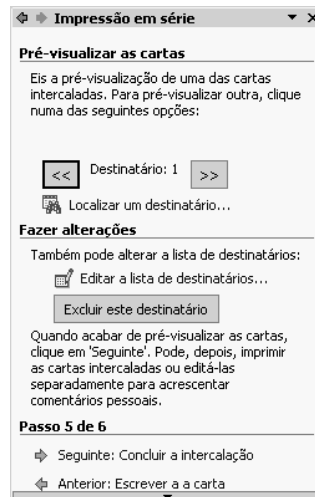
Impressão em série

Pré-visualizar as cartas

Eis a pré-visualização de uma das cartas intercaladas. Para pré-visualizar outra, clique numa das seguintes opções:

<< Destinatário: 1 >>

Localizar um destinatário...

Fazer alterações

Também pode alterar a lista de destinatários:

Editar a lista de destinatários...

Excluir este destinatário

Quando acabar de pré-visualizar as cartas, clique em 'Seguinte'. Pode, depois, imprimir as cartas intercaladas ou editá-las separadamente para acrescentar comentários pessoais.

Passo 5 de 6

Seguinte: Concluir a intercalação

Anterior: Escrever a a carta